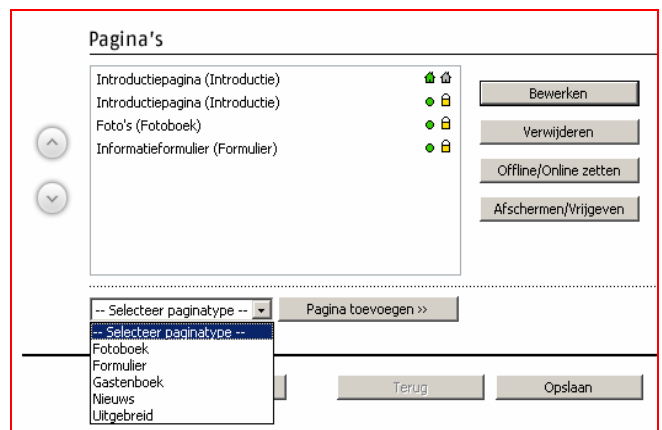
Pagina's

Introductiepagina (Introductie)
Introductiepagina (Introductie)
Foto's (Fotoboek)
Informatieformulier (Formulier)

Bewerken
Verwijderen
Offline/Online zetten
Afschermen/Vrijgeven

-- Selecteer paginatype --
Pagina toevoegen »

-- Selecteer paginatype --
Fotoboek
Formulier
Gastenboek
Nieuws
Uitgebreid

Terug
Opslaan